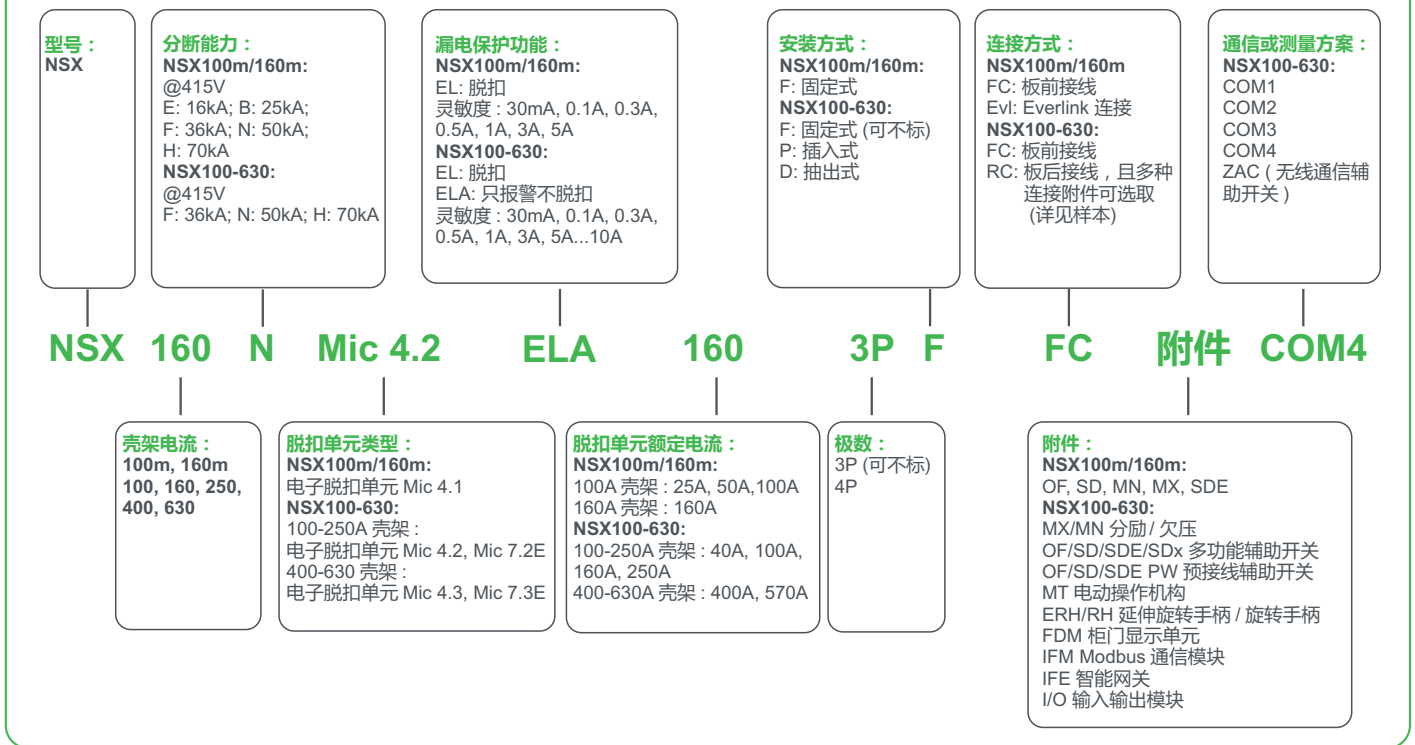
型号：
NSX

分断能力：
NSX100m/160m:
@415V
E: 16kA; B: 25kA;
F: 36kA; N: 50kA;
H: 70kA
NSX100-630:
@415V
F: 36kA; N: 50kA; H: 70kA

漏电保护功能：
NSX100m/160m:
EL: 脱扣
灵敏度 : 30mA, 0.1A, 0.3A, 0.5A, 1A, 3A, 5A
NSX100-630:
EL: 脱扣
ELA: 只报警不脱扣
灵敏度 : 30mA, 0.1A, 0.3A, 0.5A, 1A, 3A, 5A...10A

安装方式：
NSX100m/160m:
F: 固定式
NSX100-630:
F: 固定式 (可不标)
P: 插入式
D: 抽出式

连接方式：
NSX100m/160m
FC: 板前接线
Evl: Everlink 连接
NSX100-630:
FC: 板前接线
RC: 板后接线，且多种连接附件可选取 (详见样本)

通信或测量方案：
NSX100-630:
COM1
COM2
COM3
COM4
ZAC ( 无线通信辅助开关 )

NSX 160 N Mic 4.2 ELA 160 3P F FC 附件 COM4

壳架电流：
100m, 160m
100, 160, 250, 400, 630

脱扣单元类型：
NSX100m/160m:
电子脱扣单元 Mic 4.1
NSX100-630:
100-250A 壳架 :
电子脱扣单元 Mic 4.2, Mic 7.2E
400-630 壳架 :
电子脱扣单元 Mic 4.3, Mic 7.3E

脱扣单元额定电流：
NSX100m/160m:
100A 壳架 : 25A, 50A,100A
160A 壳架 : 160A
NSX100-630:
100-250A 壳架 : 40A, 100A, 160A, 250A
400-630A 壳架 : 400A, 570A

极数：
3P (可不标)
4P

附件：
NSX100m/160m:
OF, SD, MN, MX, SDE
NSX100-630:
MX/MN 分励 / 欠压
OF/SD/SDE/SDx 多功能辅助开关
OF/SD/SDE PW 预接线辅助开关
MT 电动操作机构
ERH/RH 延伸旋转手柄 / 旋转手柄
FDM 柜门显示单元
IFM Modbus 通信模块
IFE 智能网关
I/O 输入输出模块